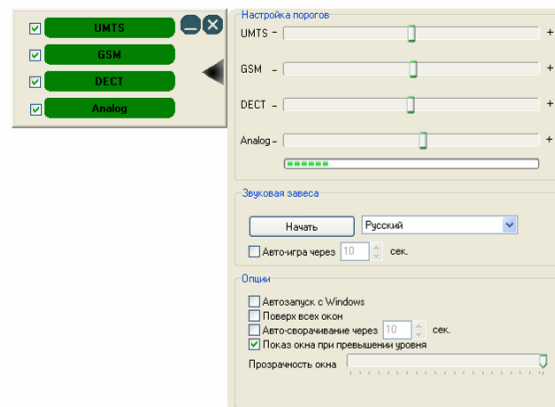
UMTS
GSM
DECT
Analog

Настройка порогов
UMTS –
+
GSM –
+
DECT –
+
Analog –
+

Звуковая завеса
Начать
Русский
Авто-игра через 10 сек.

Опции
Автозапуск с Windows
Поверх всех окон
Авто-сворачивание через 10 сек.
Показ окна при превышении уровня
Прозрачность окна